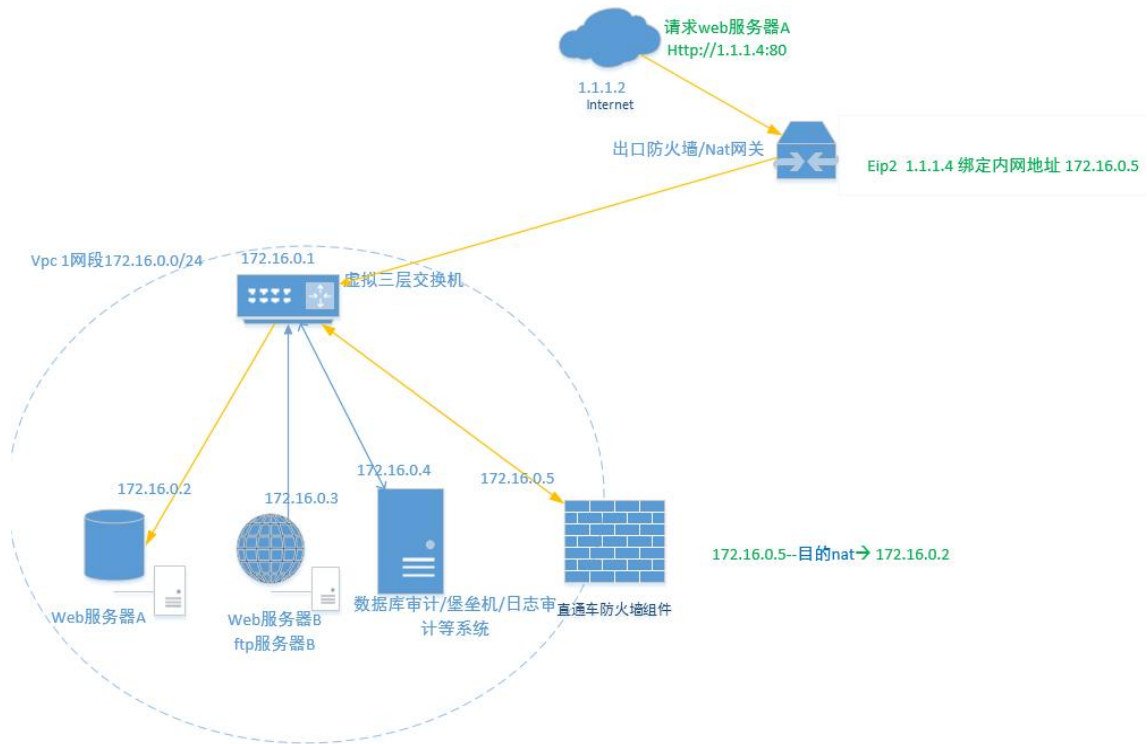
请求web服务器A
Http://1.1.1.4:80

1.1.1.2
Internet

出口防火墙/Nat网关

Eip2 1.1.1.4 绑定内网地址 172.16.0.5

Vpc 1网段172.16.0.0/24

172.16.0.1
虚拟三层交换机

172.16.0.2
172.16.0.3
172.16.0.4
172.16.0.5

Web服务器A

Web服务器B
ftp服务器B

数据库审计/堡垒机/日志审计等系统

直通车防火墙组件

172.16.0.5--目的nat→ 172.16.0.2